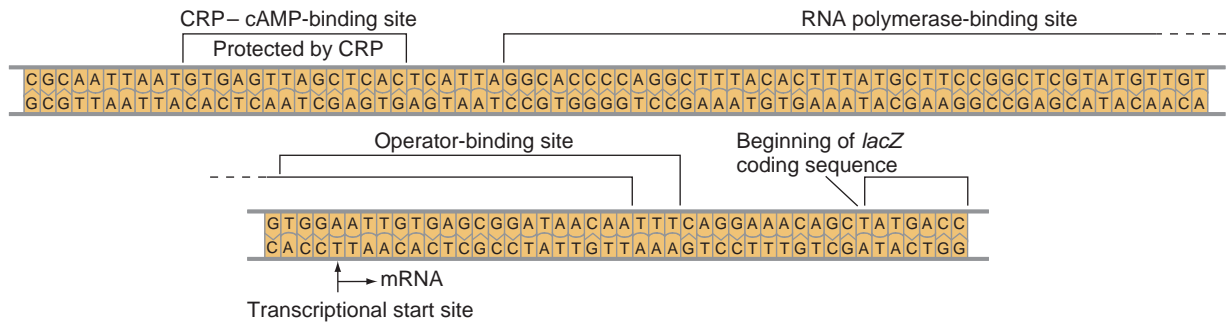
CRP– cAMP-binding site

Protected by CRP

RNA polymerase-binding site

CGCAATTAATGTGAGTTAGCTCACTCATTAGGCACCCCAGGCTTTACACTTTATGCTTCCGGCTCGTATGTTGT
GCGTTAATTACACTCAATCGAGTGAGTAATCCGTGGGGTCCGAAATGTGAAATACGAAGGCCGAGCATACAACA

Operator-binding site

Beginning of *lacZ* coding sequence

GTGGAATTGTGAGCGGATAACAATTTCAGGAAACAGCTATGACC
CACCTTAACACTCGCCTATTGTTAAAGTCCTTTGTCGATACTGG

mRNA

Transcriptional start site